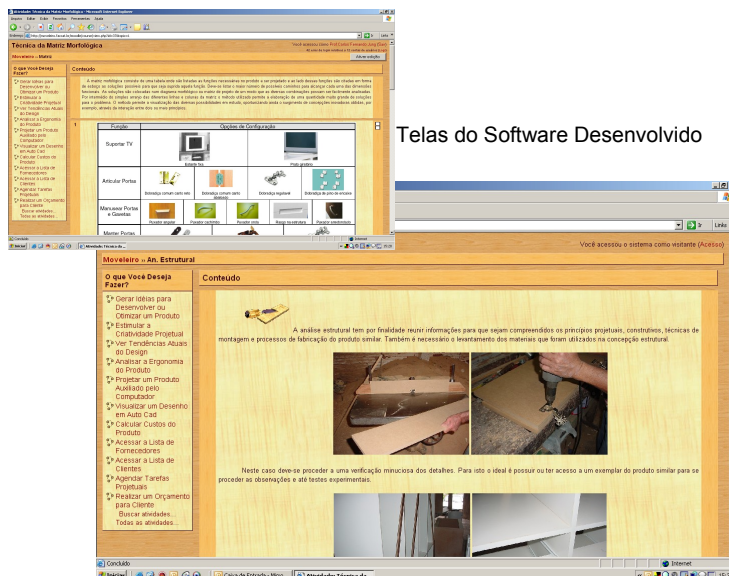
Técnica da Matriz Morfológica

Moveleiro » Matriz

O que Você Deseja Fazer?

Conteúdo

Telas do Software Desenvolvido

| Função | Opções de Configuração | | | |
|---|---|---|---|---|
| Suportar TV | Estante fixa | | Prato giratório | |
| Articular Portas | Dobradiça comum caneco | Dobradiça comum canto | Dobradiça regulável | Dobradiça de pino |
| Manusear Portas e Gavetas | Puxador simples | Puxador cachimbo | Puxador ponte | Rasgo no estrutura |
| Manter Portas | | | | |

Você acessou o sistema como visitante (Acesso)

Moveleiro » An. Estrutural

O que Você Deseja Fazer?

Gerar Idéias para Desenvolver ou Otimizar um Produto
Estimular a Criatividade Projetual
Ver Tendências Atuais do Design
Analisar a Ergonomia do Produto
Projetar um Produto Auxiliado pelo Computador
Visualizar um Desenho em Auto Cad
Calcular Custos do Produto
Acessar a Lista de Fornecedores
Acessar a Lista de Clientes
Agendar Tarefas Projetuais
Realizar um Orçamento para Cliente
Buscar atividades...
Todas as atividades...

Conteúdo

A análise estrutural tem por finalidade reunir informações para que sejam compreendidos os princípios projetuais, construtivos, técnicas de montagem e processos de fabricação do produto similar. Também é necessário o levantamento dos materiais que foram utilizados na concepção estrutural.

Neste caso deve-se proceder a uma verificação minuciosa dos detalhes. Para isto o ideal é possuir ou ter acesso a um exemplar do produto similar para se proceder as observações e até testes experimentais.

Concluído
Internet
Iniciar
Caixa de Entrada - Micro...
Atividades Técnica de...
Ir
Links